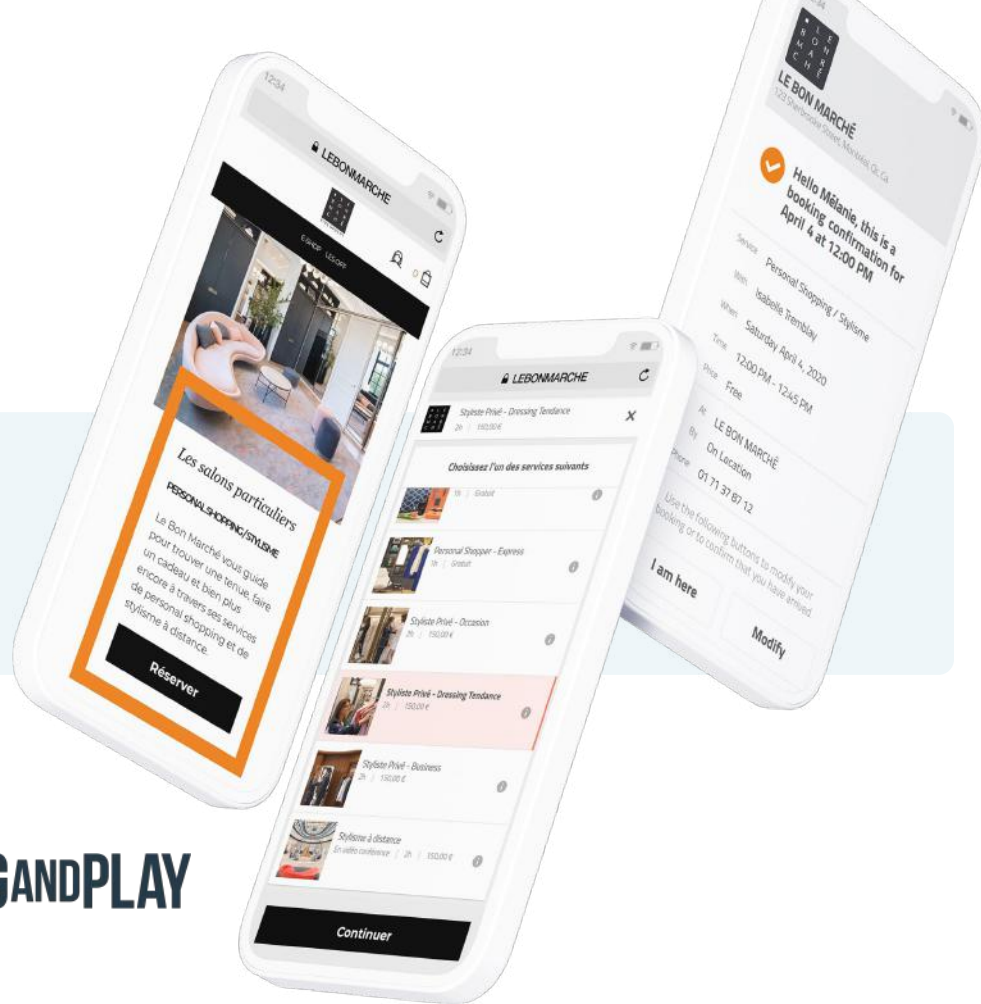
12:34
LEBONMARCHE
E-SHOP LES CAFÉ
Les salons particuliers
PERSONALSHOPPING/STYLISME
Le Bon Marché vous guide pour trouver une tenue, faire un cadeau et bien plus encore à travers ses services de personal shopping et de stylisme à distance.
Réserver

12:34
LEBONMARCHE
Styliste Privé - Dressing Tendance
2h | 150,00 €
Choisissez l'un des services suivants
1h | Gratuit
Personal Shopper - Express
1h | Gratuit
Styliste Privé - Occasion
2h | 150,00 €
Styliste Privé - Dressing Tendance
2h | 150,00 €
Styliste Privé - Business
2h | 150,00 €
Stylisme à distance
En vidéo conférence | 2h | 150,00 €
Continuer

LE BON MARCHÉ
LE BON MARCHÉ
123 Sherbrooke Street, Montréal Qc Ca
Hello Mélanie, this is a booking confirmation for April 4 at 12:00 PM
Service Personal Shopping / Stylisme
With Isabelle Tremblay
When Saturday April 4, 2020
Time 12:00 PM - 12:45 PM
Price Free
At LE BON MARCHÉ
By On Location
Phone 01 71 37 87 12
Use the following buttons to modify your booking or to confirm that you have arrived.
I am here
Modify

GANDPLAY